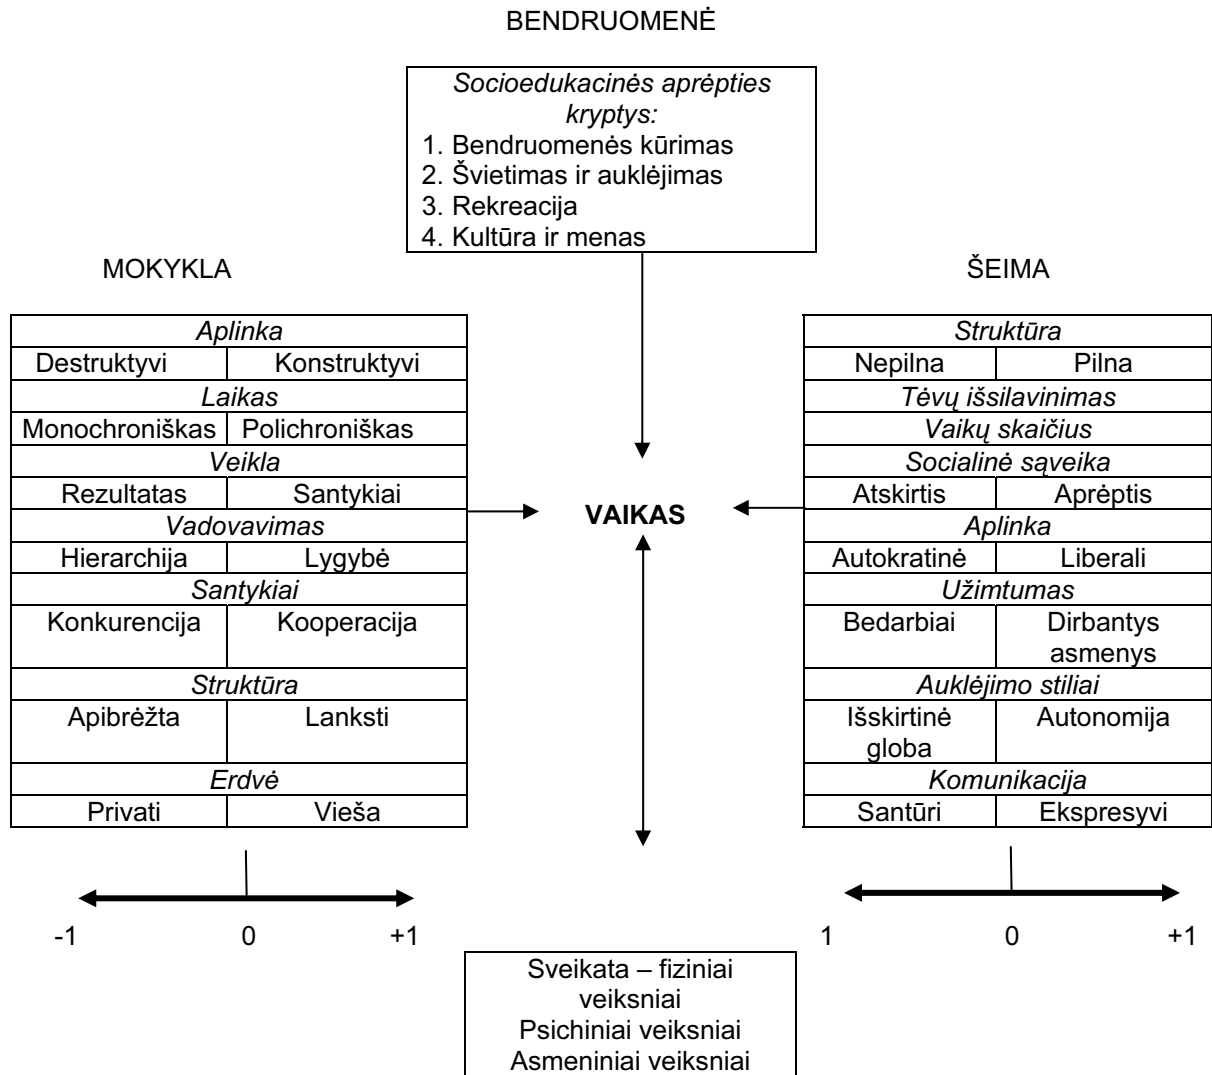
BENDRUOMENĖ

Socioedukacinės aprėpties kryptys:
1. Bendruomenės kūrimas
2. Švietimas ir auklėjimas
3. Rekreacija
4. Kultūra ir menas

MOKYKLA

| Aplinka | |
|---|---|
| Destruktyvi | Konstruktyvi |
| Laikas | |
| Monochroniškas | Polichroniškas |
| Veikla | |
| Rezultatas | Santykiai |
| Vadovavimas | |
| Hierarchija | Lygybė |
| Santykiai | |
| Konkurencija | Kooperacija |
| Struktūra | |
| Apibrėžta | Lanksti |
| Erdvė | |
| Privati | Vieša |

-1 0 +1

VAIKAS

ŠEIMA

| Struktūra | |
|---|---|
| Nepilna | Pilna |
| Tėvų išsilavinimas | |
| Vaikų skaičius | |
| Socialinė sąveika | |
| Atskirtis | Aprėptis |
| Aplinka | |
| Autokratinė | Liberali |
| Užimtumas | |
| Bedarbiai | Dirbantys asmenys |
| Auklėjimo stiliai | |
| Išskirtinė globa | Autonomija |
| Komunikacija | |
| Santūri | Ekspresyvi |

1 0 +1

Sveikata – fiziniai veiksniai
Psichiniai veiksniai
Asmeniniai veiksniai